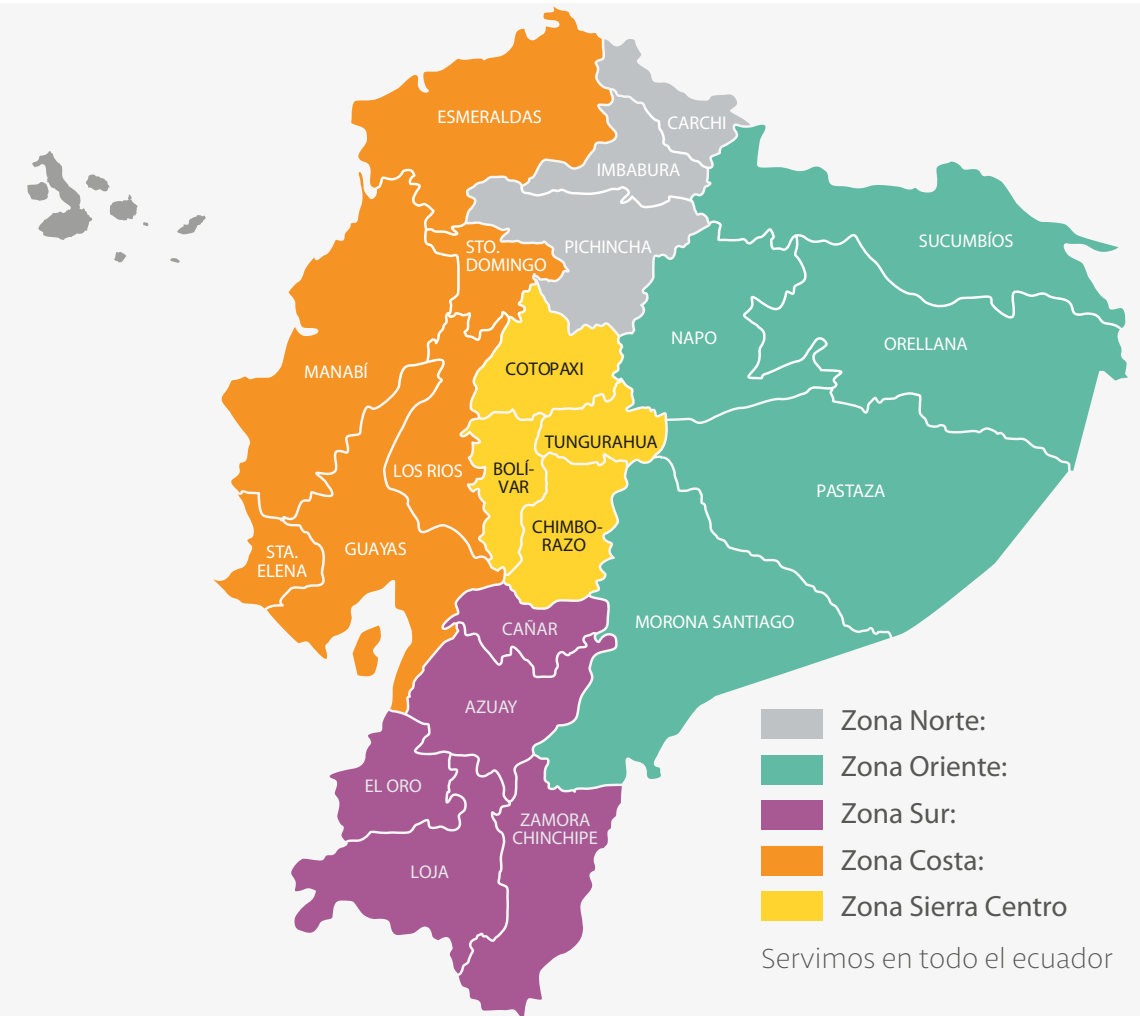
ESMERALDAS
CARCHI
IMBABURA
SUCUMBÍOS
PICHINCHA
STO. DOMINGO
NAPO
ORELLANA
MANABÍ
COTOPAXI
TUNGURAHUA
BOLÍVAR
LOS RIOS
PASTAZA
CHIMBORAZO
STA. ELENA
GUAYAS
CAÑAR
MORONA SANTIAGO
AZUAY
EL ORO
ZAMORA CHINCHIPE
LOJA

Zona Norte:
Zona Oriente:
Zona Sur:
Zona Costa:
Zona Sierra Centro
Servimos en todo el ecuador